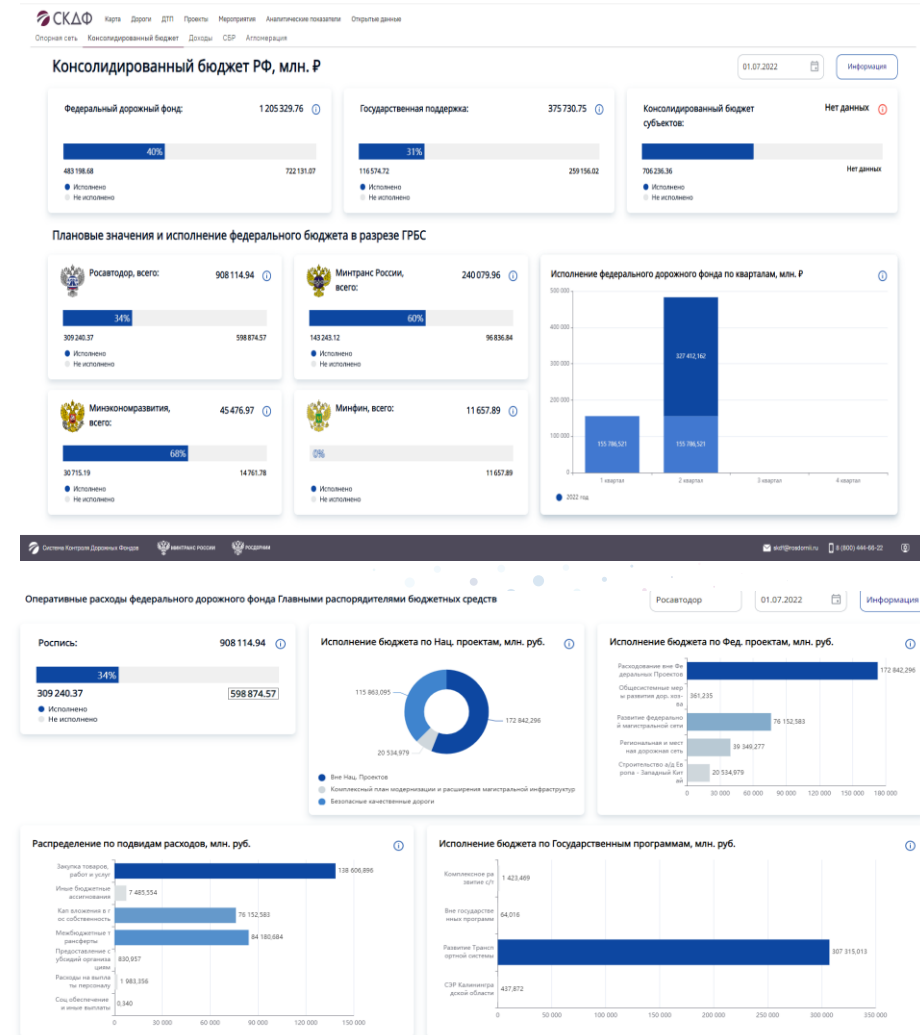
СКДФ Карта Дороги ДТП Проекты Мероприятия Аналитические показатели Открытые данные
Опорная сеть Консолидированный бюджет Доходы СБР Агломерация

Консолидированный бюджет РФ, млн. ₽

01.07.2022 Информация

Федеральный дорожный фонд: 1 205 329.76
40%
483 198.68 722 131.07
Исполнено
Не исполнено

Государственная поддержка: 375 730.75
31%
116 574.72 259 156.02
Исполнено
Не исполнено

Консолидированный бюджет субъектов: Нет данных
706 236.36 Нет данных
Исполнено
Не исполнено

Плановые значения и исполнение федерального бюджета в разрезе ГРБС

Росавтодор, всего: 908 114.94
34%
309 240.37 598 874.57
Исполнено
Не исполнено

Минтранс России, всего: 240 079.96
60%
143 243.12 96 836.84
Исполнено
Не исполнено

Минэкономразвития, всего: 45 476.97
68%
30 715.19 14 761.78
Исполнено
Не исполнено

Минфин, всего: 11 657.89
0%
11 657.89
Исполнено
Не исполнено

Исполнение федерального дорожного фонда по кварталам, млн. ₽
500 000
400 000
300 000
200 000
100 000
0
155 786,521
327 412,162
155 786,521
1 квартал 2 квартал 3 квартал 4 квартал
2022 год

Система Контроля Дорожных Фондов МИНТРАНС РОССИИ РОСАВТОДОР skdf@rosdornii.ru 8 (800) 444-66-22

Оперативные расходы федерального дорожного фонда Главными распорядителями бюджетных средств

Росавтодор 01.07.2022 Информация

Роспись: 908 114.94
34%
309 240.37 598 874.57
Исполнено
Не исполнено

Исполнение бюджета по Нац. проектам, млн. руб.
115 863,095
172 842,296
20 534,979
Вне Нац. Проектов
Комплексный план модернизации и расширения магистральной инфраструктур
Безопасные качественные дороги

Исполнение бюджета по Фед. проектам, млн. руб.
Расходование вне Федеральных Проектов 172 842,296
Общесистемные меры развития дор. хоз-ва 361,235
Развитие федеральной магистральной сети 76 152,583
Региональная и местная дорожная сеть 39 349,277
Строительство а/д Европа - Западный Китай 20 534,979
0 30 000 60 000 90 000 120 000 150 000 180 000

Распределение по подвидам расходов, млн. руб.
Закупка товаров, работ и услуг 138 606,896
Иные бюджетные ассигнования 7 485,554
Кап вложения в гос собственность 76 152,583
Межбюджетные трансферты 84 180,684
Предоставление субсидий организациям 830,957
Расходы на выплаты персоналу 1 983,356
Соц обеспечение и иные выплаты 0,340
0 30 000 60 000 90 000 120 000 150 000

Исполнение бюджета по Государственным программам, млн. руб.
Комплексное развитие с/т 1 423,469
Вне государственных программ 64,016
Развитие Транспортной системы 307 315,013
СЭР Калининградской области 437,872
0 50 000 100 000 150 000 200 000 250 000 300 000 350 000